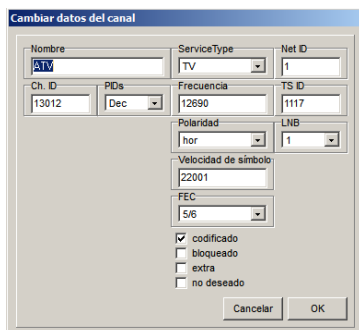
Cambiar datos del canal

Nombre
ATV

ServiceType
TV

Net ID
1

Ch. ID
13012

PIDs
Dec

Frecuencia
12690

TS ID
1117

Polaridad
hor

LNB
1

Velocidad de símbolo
22001

FEC
5/6

codificado
bloqueado
extra
no deseado

Cancelar
OK